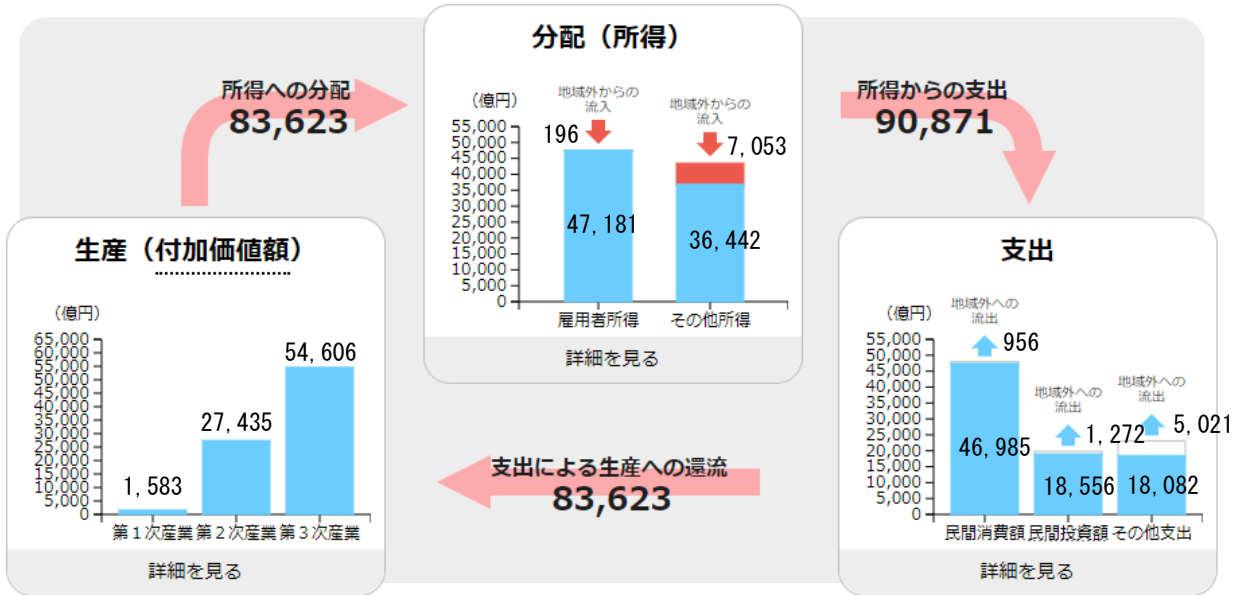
分配（所得）

(億円)

55,000
50,000
45,000
40,000
35,000
30,000
25,000
20,000
15,000
10,000
5,000
0

地域外からの流入
196
47,181

地域外からの流入
7,053
36,442

雇用者所得　その他所得

詳細を見る

所得への分配
83,623

所得からの支出
90,871

生産（付加価値額）

(億円)

65,000
60,000
55,000
50,000
45,000
40,000
35,000
30,000
25,000
20,000
15,000
10,000
5,000
0

1,583
27,435
54,606

第１次産業　第２次産業　第３次産業

詳細を見る

支出による生産への還流
83,623

支出

(億円)

55,000
50,000
45,000
40,000
35,000
30,000
25,000
20,000
15,000
10,000
5,000
0

地域外への流出
956
46,985

地域外への流出
1,272
18,556

地域外への流出
5,021
18,082

民間消費額　民間投資額　その他支出

詳細を見る